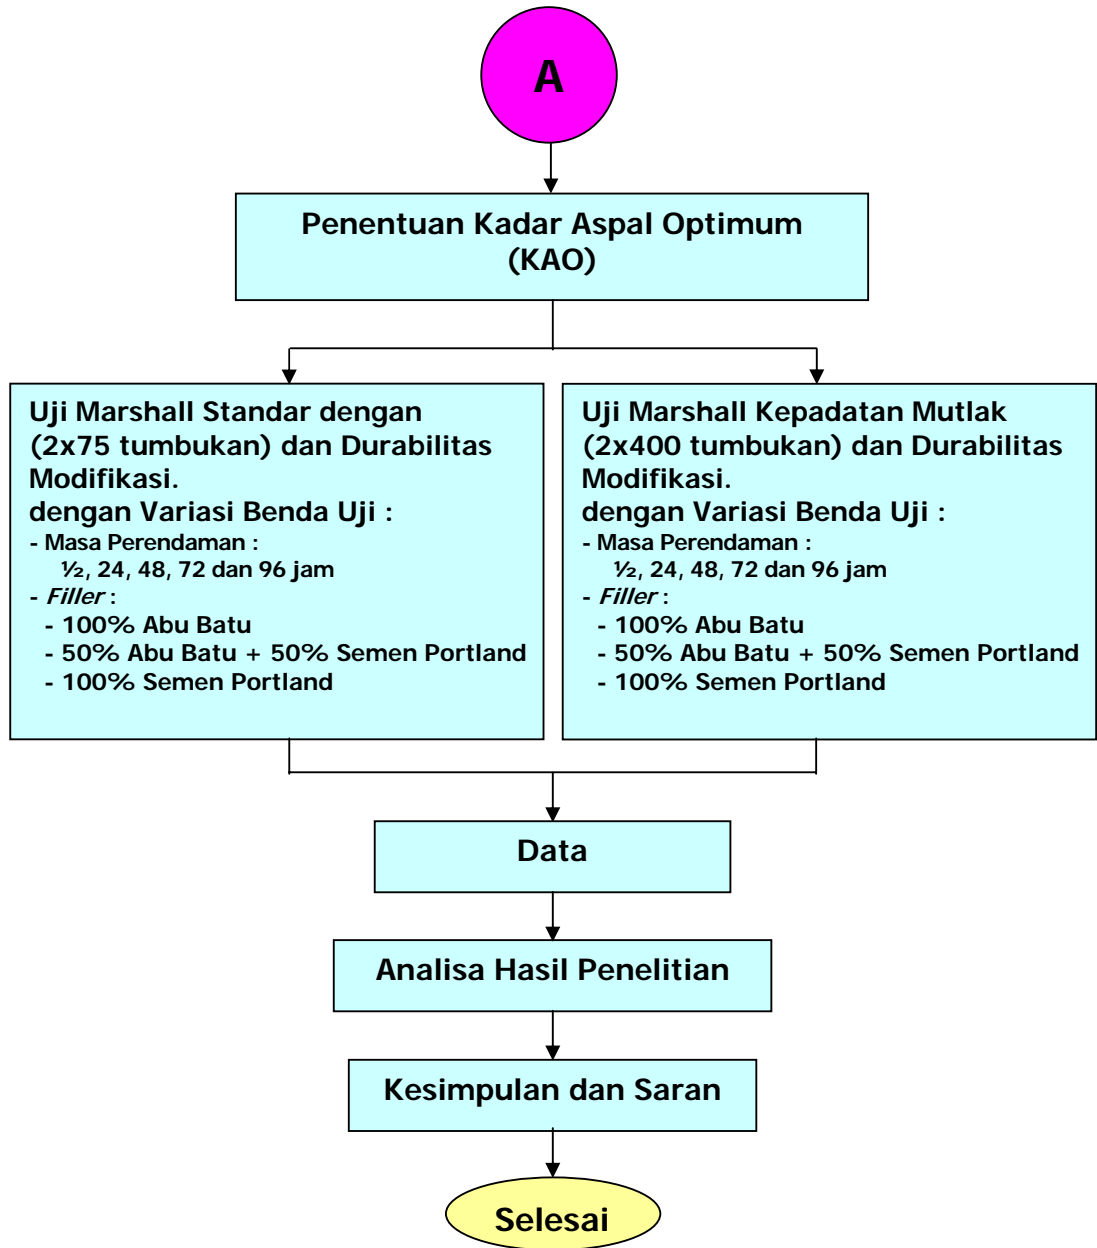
A

Penentuan Kadar Aspal Optimum (KAO)

Uji Marshall Standar dengan (2x75 tumbukan) dan Durabilitas Modifikasi.
dengan Variasi Benda Uji :
- Masa Perendaman :
½, 24, 48, 72 dan 96 jam
- *Filler* :
- 100% Abu Batu
- 50% Abu Batu + 50% Semen Portland
- 100% Semen Portland

Uji Marshall Kepadatan Mutlak (2x400 tumbukan) dan Durabilitas Modifikasi.
dengan Variasi Benda Uji :
- Masa Perendaman :
½, 24, 48, 72 dan 96 jam
- *Filler* :
- 100% Abu Batu
- 50% Abu Batu + 50% Semen Portland
- 100% Semen Portland

Data

Analisa Hasil Penelitian

Kesimpulan dan Saran

Selesai